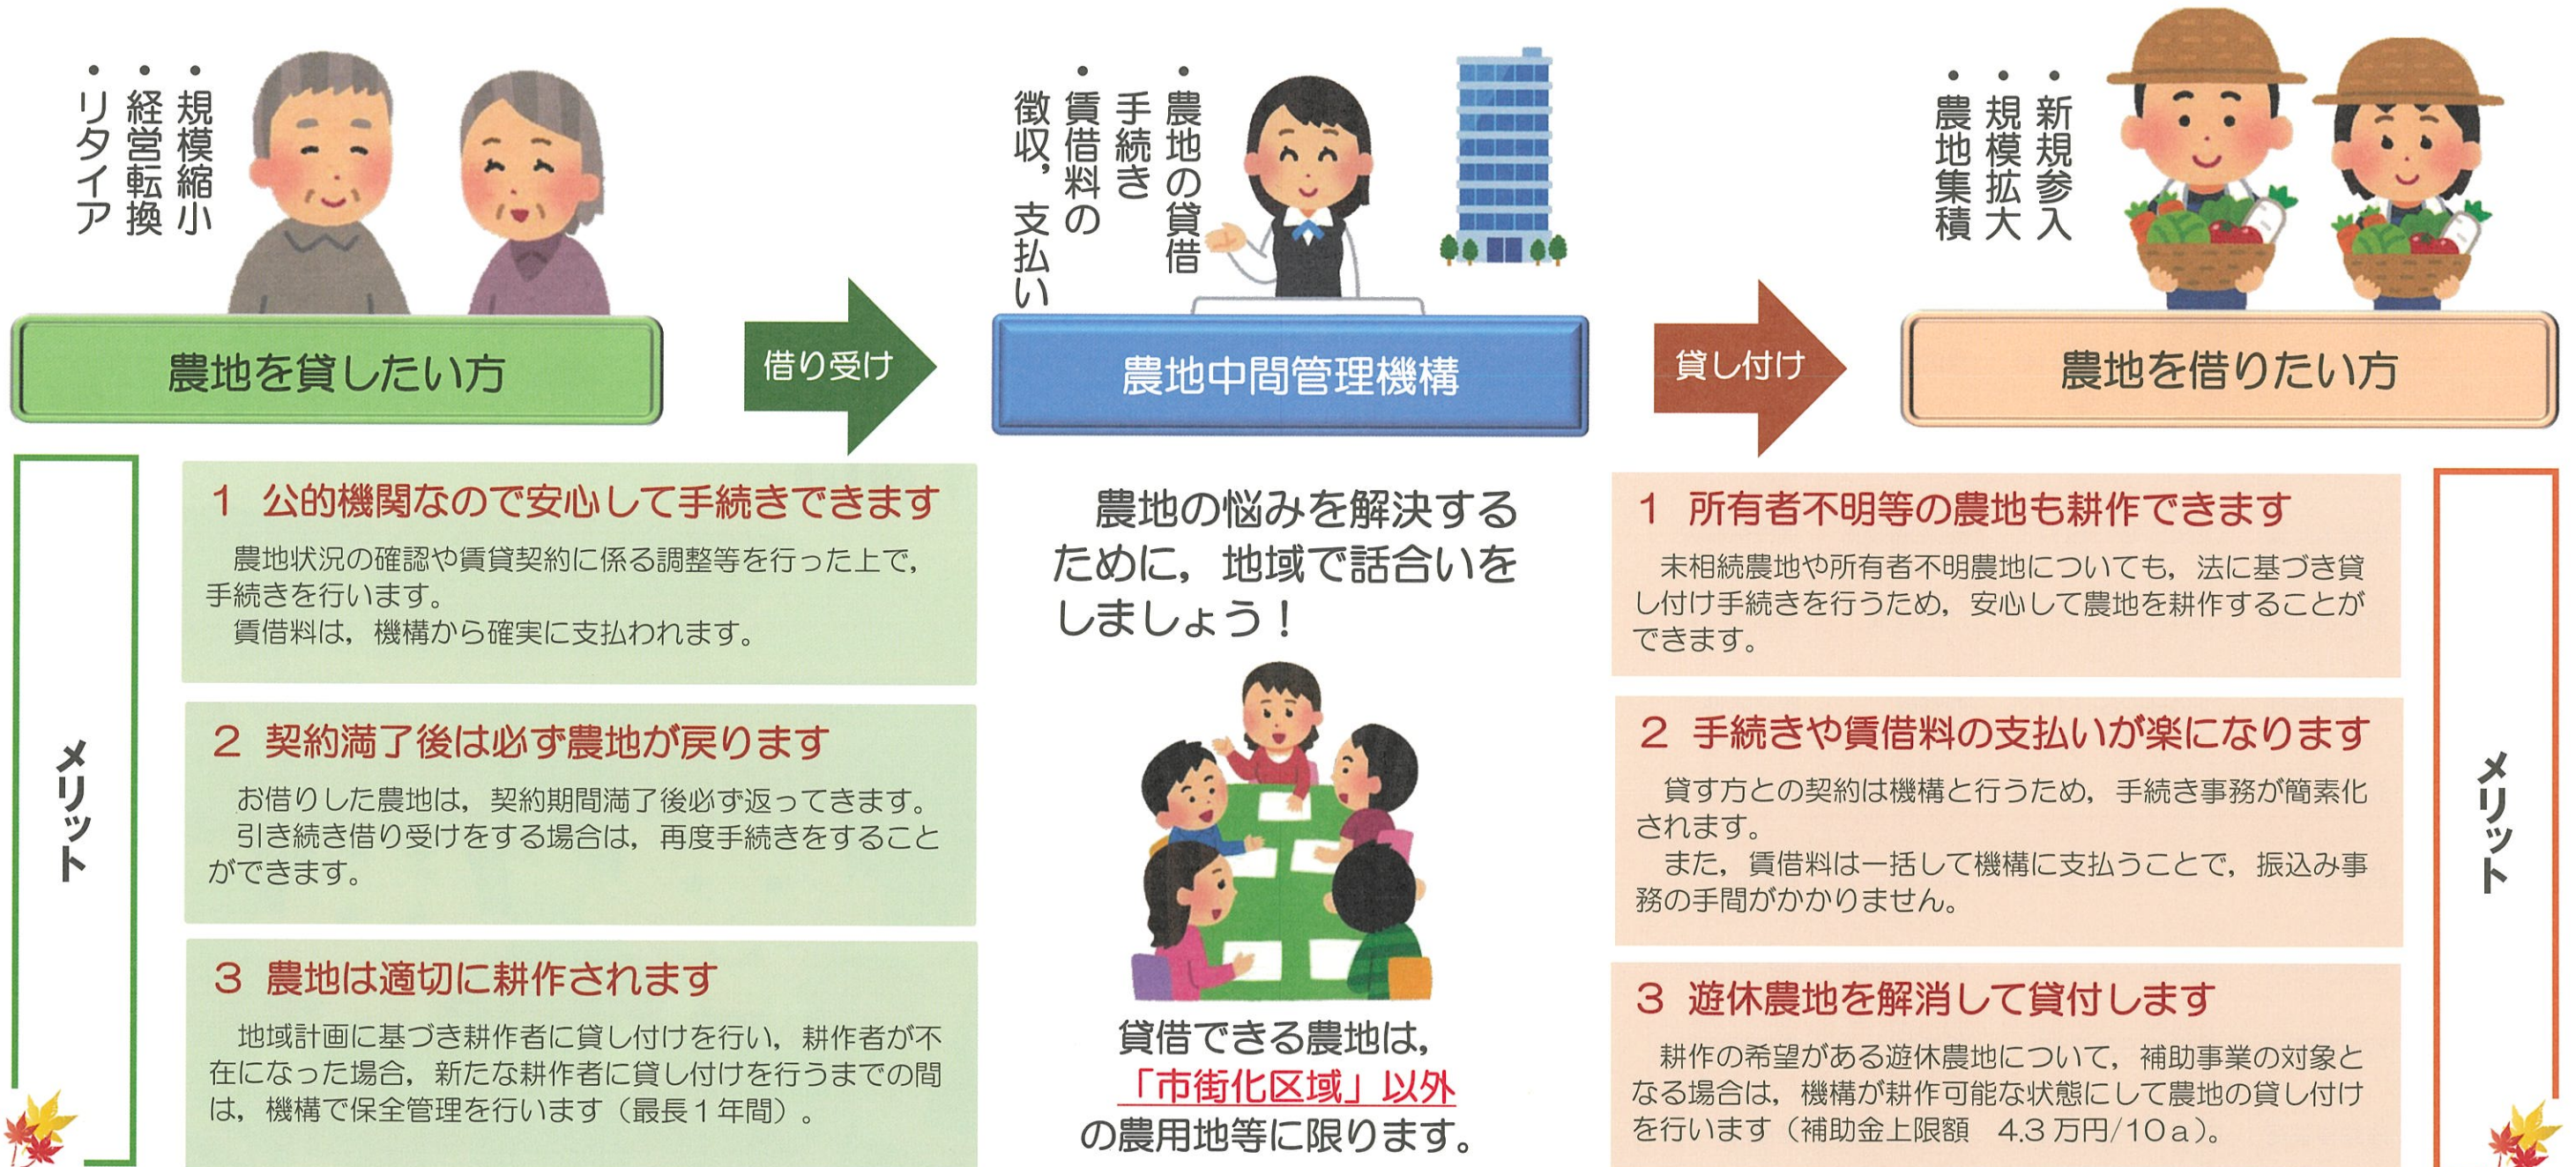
・規模縮小
・経営転換
・リタイア

農地を貸したい方

借り受け

・農地の貸借手続き
・賃借料の徴収，支払い

農地中間管理機構

貸し付け

・新規参入
・規模拡大
・農地集積

農地を借りたい方

メリット

1　公的機関なので安心して手続きできます

農地状況の確認や賃貸契約に係る調整等を行った上で，手続きを行います。
賃借料は，機構から確実に支払われます。

2　契約満了後は必ず農地が戻ります

お借りした農地は，契約期間満了後必ず返ってきます。
引き続き借り受けをする場合は，再度手続きをすることができます。

3　農地は適切に耕作されます

地域計画に基づき耕作者に貸し付けを行い，耕作者が不在になった場合，新たな耕作者に貸し付けを行うまでの間は，機構で保全管理を行います（最長１年間）。

農地の悩みを解決するために，地域で話合いをしましょう！

貸借できる農地は，「市街化区域」以外の農用地等に限ります。

1　所有者不明等の農地も耕作できます

未相続農地や所有者不明農地についても，法に基づき貸し付け手続きを行うため，安心して農地を耕作することができます。

2　手続きや賃借料の支払いが楽になります

貸す方との契約は機構と行うため，手続き事務が簡素化されます。
また，賃借料は一括して機構に支払うことで，振込み事務の手間がかかりません。

3　遊休農地を解消して貸付します

耕作の希望がある遊休農地について，補助事業の対象となる場合は，機構が耕作可能な状態にして農地の貸し付けを行います（補助金上限額　4.3 万円/10ａ）。

メリット